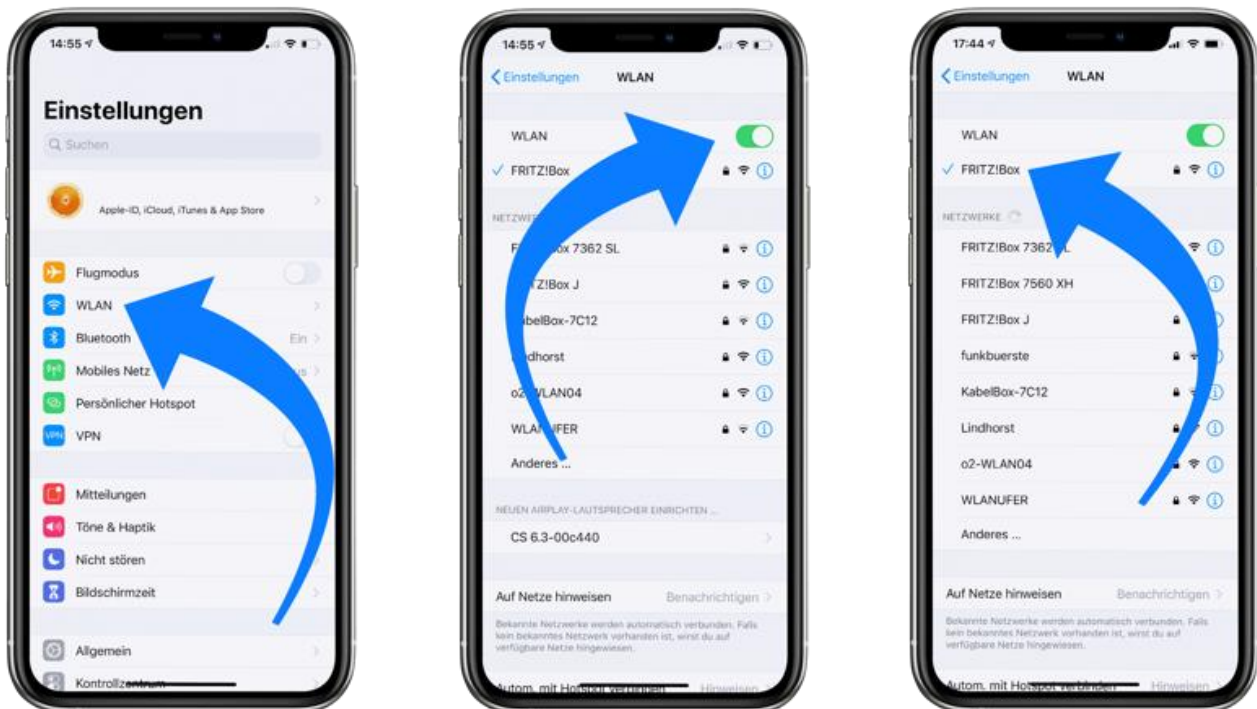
14:55

Einstellungen

Suchen

Apple-ID, iCloud, iTunes & App Store

Flugmodus

WLAN

Bluetooth Ein

Mobiles Netz

Persönlicher Hotspot

VPN

Mitteilungen

Töne & Haptik

Nicht stören

Bildschirmzeit

Allgemein

Kontrollzentrum

14:55

Einstellungen WLAN

WLAN

FRITZ!Box

NETZWE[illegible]

F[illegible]Box 7362 SL

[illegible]Z!Box J

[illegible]belBox-7C12

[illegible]dhorst

o2-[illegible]LAN04

WLA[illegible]UFER

Anderes ...

NEUEN AIRPLAY-LAUTSPRECHER EINRICHTEN ...

CS 6.3-00c440

Auf Netze hinweisen Benachrichtigen

Bekannte Netzwerke werden automatisch verbunden. Falls kein bekanntes Netzwerk vorhanden ist, wirst du auf verfügbare Netze hingewiesen.

Autom. mit Hotspot verbinden Hinweisen

17:44

Einstellungen WLAN

WLAN

FRITZ!Box

NETZWERKE

FRITZ!Box 7362 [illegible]L

FRITZ!Box 7560 XH

FRITZ!Box J

funkbuerste

KabelBox-7C12

Lindhorst

o2-WLAN04

WLANUFER

Anderes ...

Auf Netze hinweisen Benachrichtigen

Bekannte Netzwerke werden automatisch verbunden. Falls kein bekanntes Netzwerk vorhanden ist, wirst du auf verfügbare Netze hingewiesen.

Autom. mit Hotspot verbinden Hinweisen